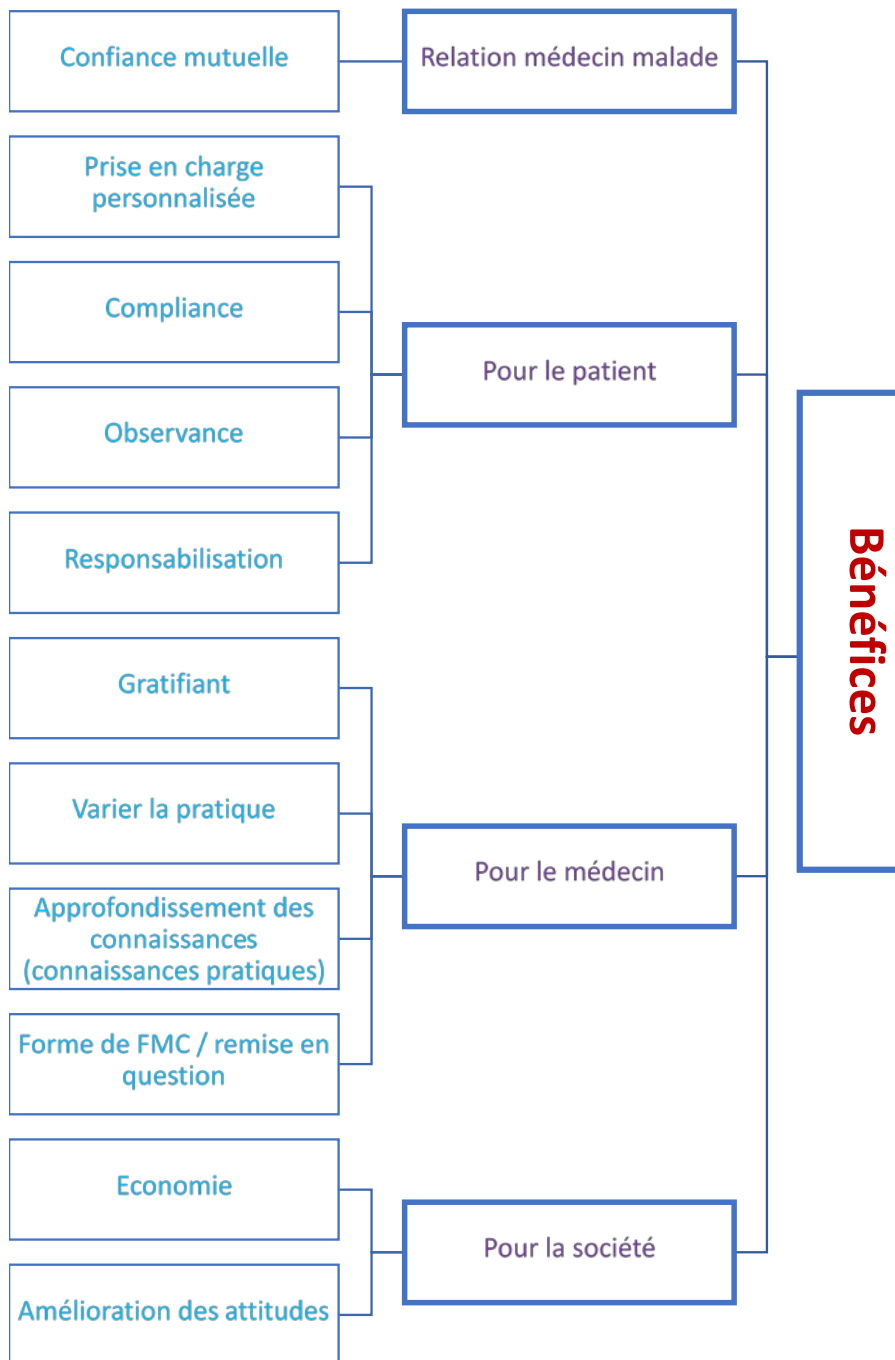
Confiance mutuelle

Relation médecin malade

Prise en charge personnalisée

Compliance

Observance

Responsabilisation

Pour le patient

Gratifiant

Varier la pratique

Approfondissement des connaissances (connaissances pratiques)

Forme de FMC / remise en question

Pour le médecin

Economie

Amélioration des attitudes

Pour la société

Bénéfices